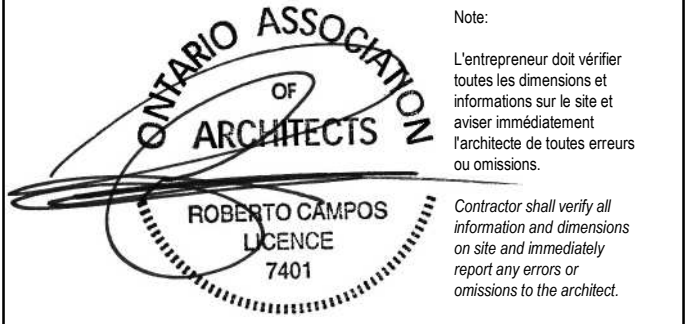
ONTARIO ASSOCIATION
OF
ARCHITECTS
ROBERTO CAMPOS
LICENCE
7401

Note:

L'entrepreneur doit vérifier toutes les dimensions et informations sur le site et aviser immédiatement l'architecte de toutes erreurs ou omissions.

Contractor shall verify all information and dimensions on site and immediately report any errors or omissions to the architect.